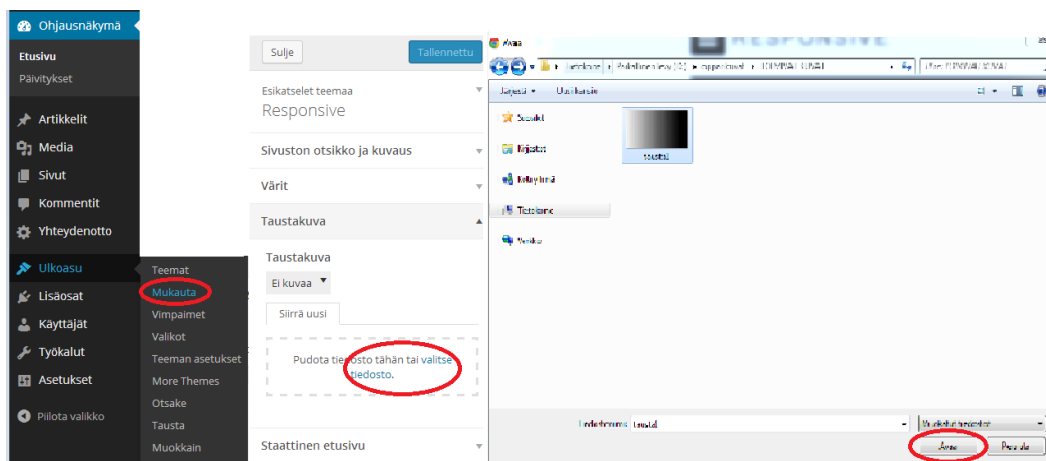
Ohjausnäkymä
Etusivu
Päivitykset
Artikkelit
Media
Sivut
Kommentit
Yhteydenotto
Ulkoasu
Lisäosat
Käyttäjät
Työkalut
Asetukset
Piilota valikko

Teemat
Mukauta
Vimpaimet
Valikot
Teeman asetukset
More Themes
Otsake
Tausta
Muokkain

Sulje
Tallennettu
Esikatselet teemaa
Responsive
Sivuston otsikko ja kuvaus
Värit
Taustakuva
Taustakuva
Ei kuvaa
Siirrä uusi
Pudota tiedosto tähän tai valitse tiedosto.
Staattinen etusivu

Avaa
RESPONSIVE
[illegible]
Järjestä
Uusi kansio
Suosikit
Kirjastot
Kotiryhmä
Tietokone
Verkko
tausta1
Tiedostonimi:
tausta1
Kaikki kuvatiedostot
Avaa
Peruuta